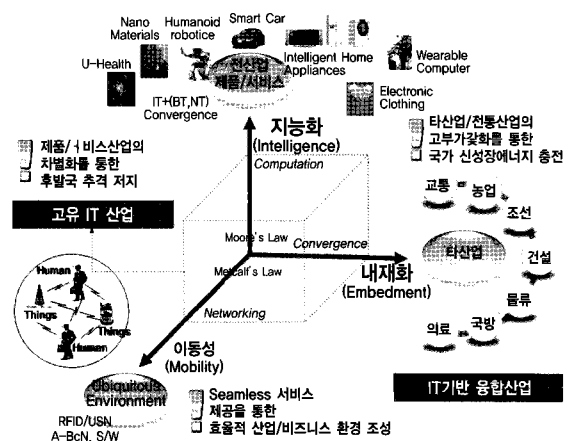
Nano Materials

Humanoid robotice

Smart Car

Intelligent Home Appliances

Wearable Computer

U-Health

신산업 제품/서비스

IT+(BT,NT) Convergence

Electronic Clothing

제품/서비스산업의 차별화를 통한 후발국 추격 저지

지능화 (Intelligence)

Computation

타산업/전통산업의 고부가갗화를 통한 국가 신성장에너지 충전

고유 IT 산업

Moore's Law

Convergence

Metcalf's Law

Networking

내재화 (Embedment)

교통

농업

조선

타산업

건설

물류

의료

국방

Human

Things

Things

Human

이동성 (Mobility)

Ubiquitous Environment

RFID/USN A-BcN, S/W

Seamless 서비스 제공을 통한 효율적 산업/비즈니스 환경 조성

IT기반 융합산업